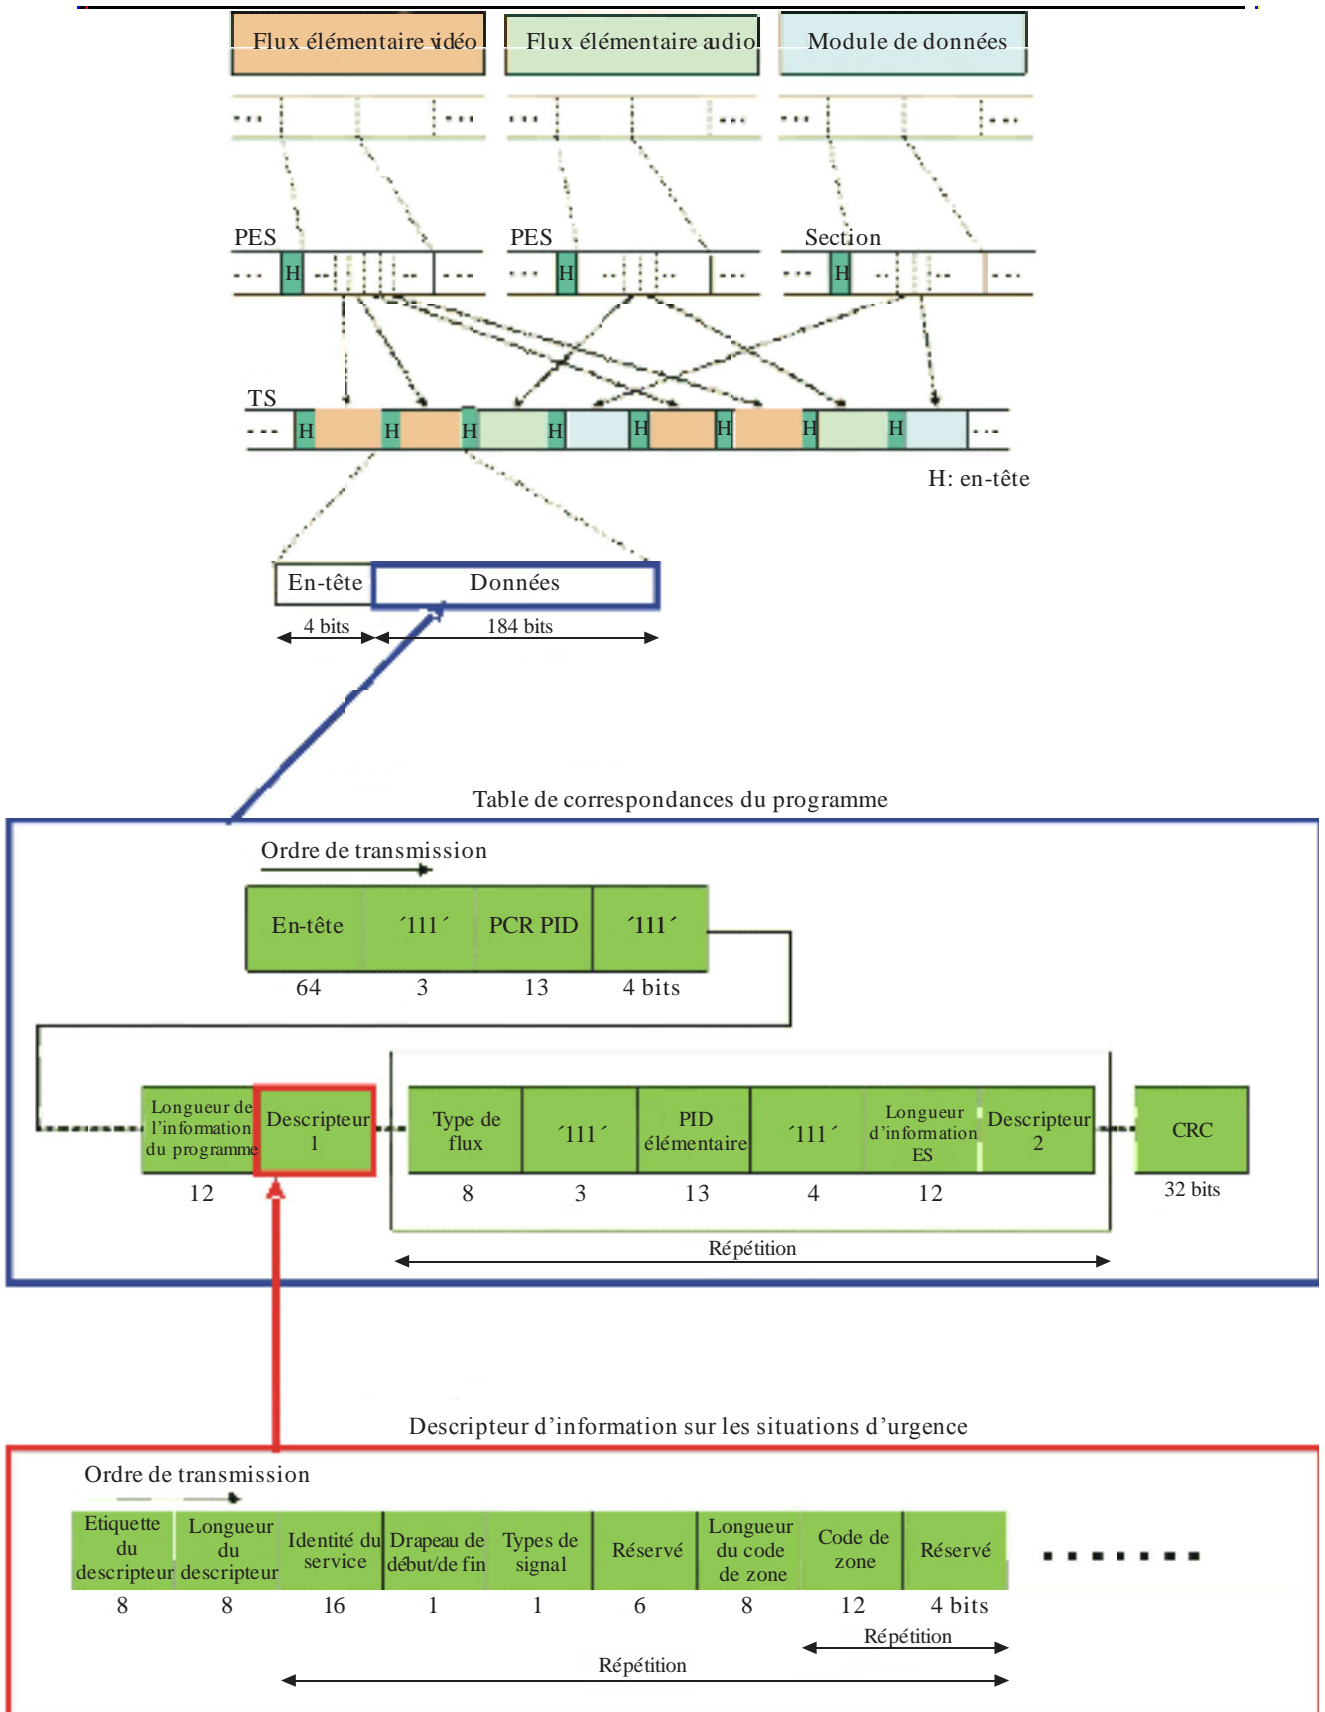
Flux élémentaire vidéo

Flux élémentaire audio

Module de données

... ... ... ... ... ...

PES

PES

Section

... H ... ... ... H ... ... ... H ... ...

TS

... H H H H H H H H ...

H: en-tête

En-tête

Données

4 bits

184 bits

Table de correspondances du programme

Ordre de transmission

| En-tête | ´111´ | PCR PID | ´111´ |
|---|---|---|---|
| 64 | 3 | 13 | 4 bits |

| Longueur de l'information du programme | Descripteur 1 | Type de flux | ´111´ | PID élémentaire | ´111´ | Longueur d'information ES | Descripteur 2 | CRC |
|---|---|---|---|---|---|---|---|---|
| 12 | | 8 | 3 | 13 | 4 | 12 | | 32 bits |

Répétition

Descripteur d'information sur les situations d'urgence

Ordre de transmission

| Etiquette du descripteur | Longueur du descripteur | Identité du service | Drapeau de début/de fin | Types de signal | Réservé | Longueur du code de zone | Code de zone | Réservé |
|---|---|---|---|---|---|---|---|---|
| 8 | 8 | 16 | 1 | 1 | 6 | 8 | 12 | 4 bits |

........

Répétition

Répétition